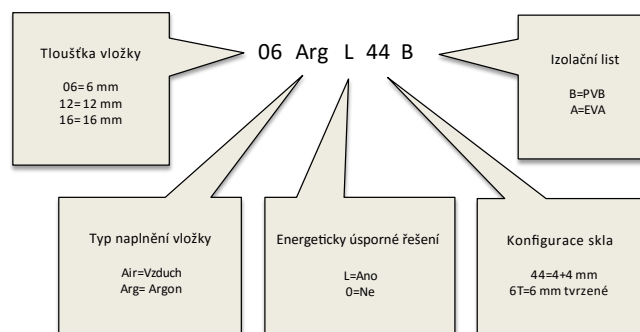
Tloušťka vložky

06= 6 mm
12= 12 mm
16= 16 mm

06 Arg L 44 B

Izolační list

B=PVB
A=EVA

Typ naplnění vložky

Air=Vzduch
Arg= Argon

Energeticky úsporné řešení

L=Ano
0=Ne

Konfigurace skla

44=4+4 mm
6T=6 mm tvrzené